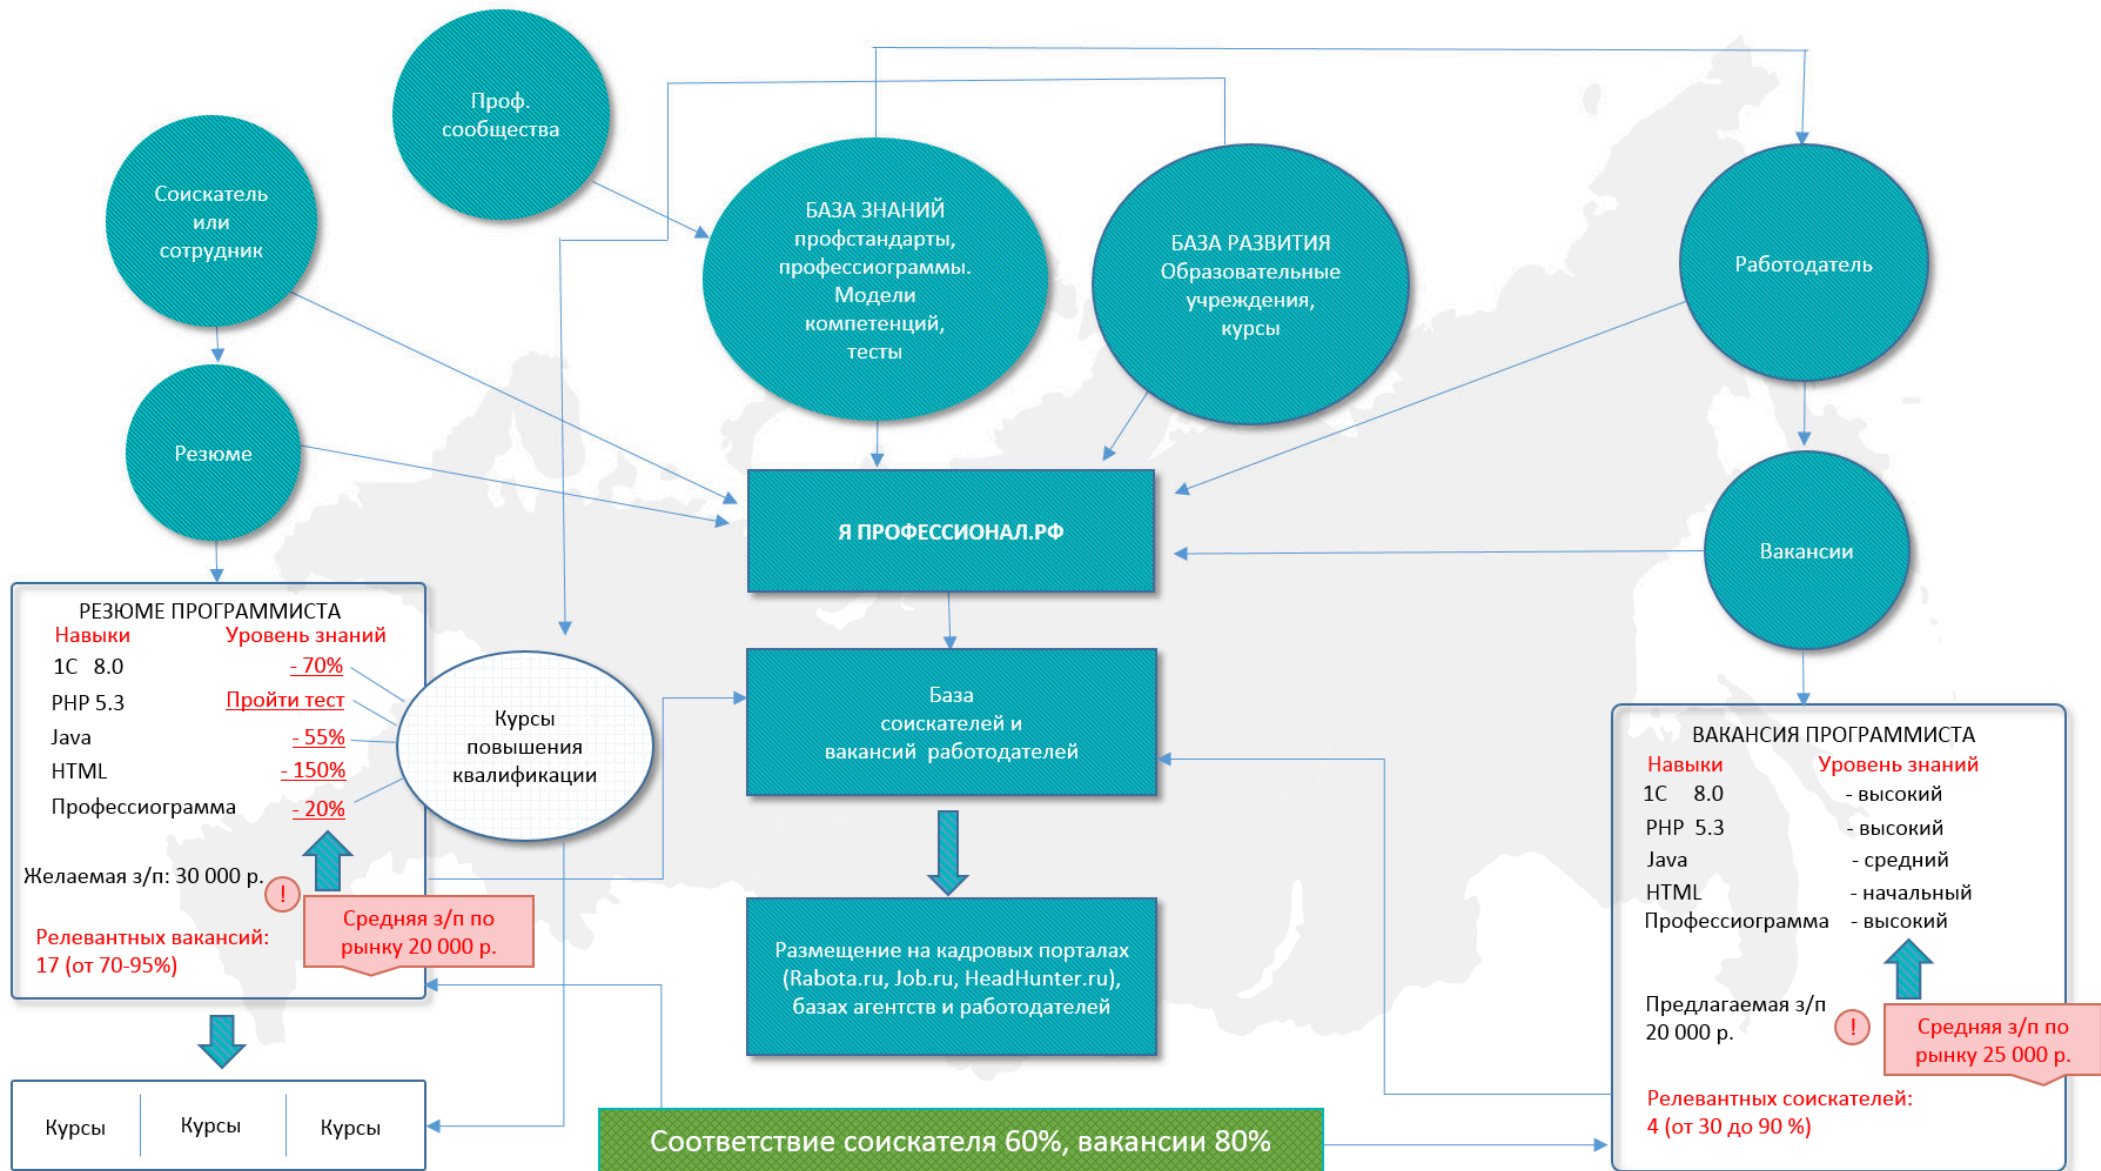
Проф. сообщества

Соискатель или сотрудник

БАЗА ЗНАНИЙ профстандарты, профессиограммы. Модели компетенций, тесты

БАЗА РАЗВИТИЯ Образовательные учреждения, курсы

Работодатель

Резюме

Я ПРОФЕССИОНАЛ.РФ

Вакансии

РЕЗЮМЕ ПРОГРАММИСТА
Навыки Уровень знаний
1С 8.0 - 70%
PHP 5.3 Пройти тест
Java - 55%
HTML - 150%
Профессиограмма - 20%

Желаемая з/п: 30 000 р.

!

Средняя з/п по рынку 20 000 р.

Релевантных вакансий: 17 (от 70-95%)

Курсы повышения квалификации

База соискателей и вакансий работодателей

Размещение на кадровых порталах (Rabota.ru, Job.ru, HeadHunter.ru), базах агентств и работодателей

ВАКАНСИЯ ПРОГРАММИСТА
Навыки Уровень знаний
1С 8.0 - высокий
PHP 5.3 - высокий
Java - средний
HTML - начальный
Профессиограмма - высокий

Предлагаемая з/п 20 000 р.

!

Средняя з/п по рынку 25 000 р.

Релевантных соискателей: 4 (от 30 до 90 %)

Курсы | Курсы | Курсы

Соответствие соискателя 60%, вакансии 80%